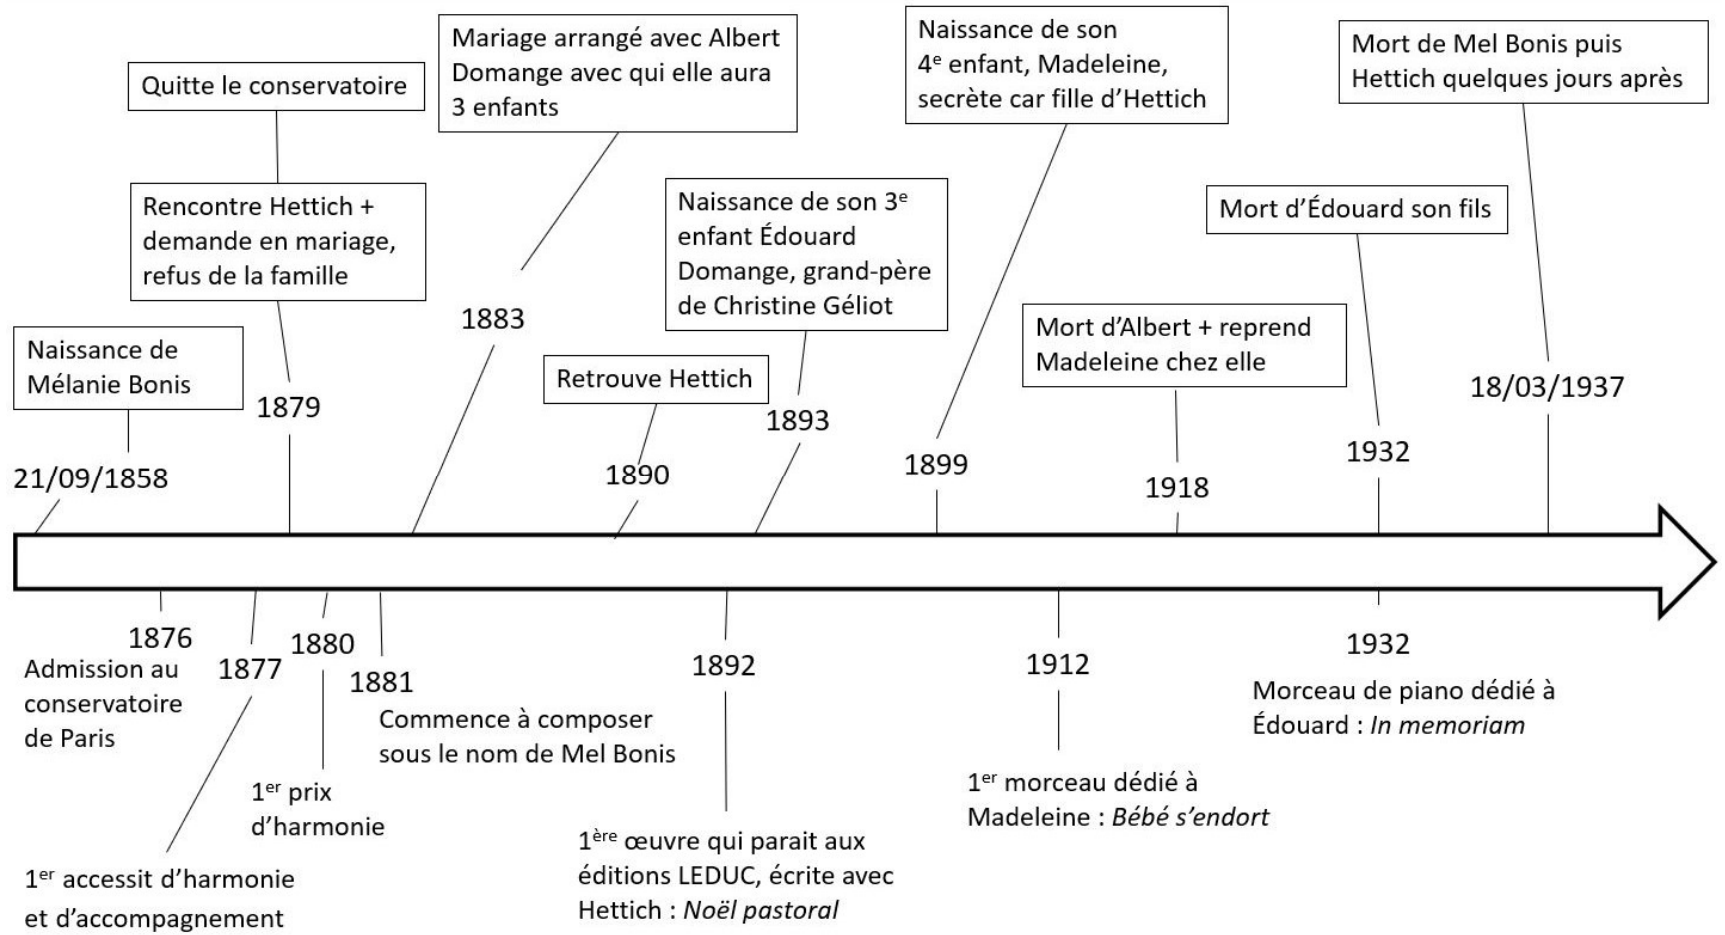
Naissance de Mélanie Bonis

21/09/1858

Quitte le conservatoire

Rencontre Hettich + demande en mariage, refus de la famille

1879

Mariage arrangé avec Albert Domange avec qui elle aura 3 enfants

1883

Retrouve Hettich

1890

Naissance de son 3$^{e}$ enfant Édouard Domange, grand-père de Christine Géliot

1893

Naissance de son 4$^{e}$ enfant, Madeleine, secrète car fille d'Hettich

1899

Mort d'Albert + reprend Madeleine chez elle

1918

Mort d'Édouard son fils

1932

Mort de Mel Bonis puis Hettich quelques jours après

18/03/1937

1876
Admission au conservatoire de Paris

1877
1$^{er}$ accessit d'harmonie et d'accompagnement

1880
1$^{er}$ prix d'harmonie

1881
Commence à composer sous le nom de Mel Bonis

1892
1$^{ère}$ œuvre qui parait aux éditions LEDUC, écrite avec Hettich : *Noël pastoral*

1912
1$^{er}$ morceau dédié à Madeleine : *Bébé s'endort*

1932
Morceau de piano dédié à Édouard : *In memoriam*